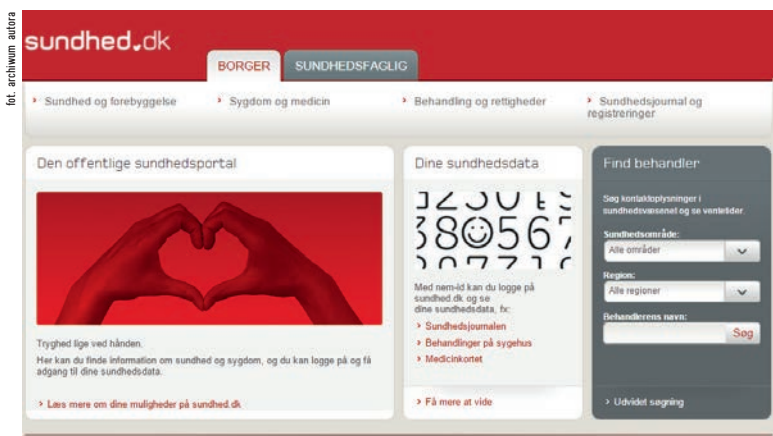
fot. archiwum autora

sundhed.dk

BORGER SUNDHEDSFAGLIG

Sundhed og forebyggelse

Sygdom og medicin

Behandling og rettigheder

Sundhedsjournal og registreringer

Den offentlige sundhedsportal

Tryghed lige ved hånden.

Her kan du finde information om sundhed og sygdom, og du kan logge på og få adgang til dine sundhedsdata.

Læs mere om dine muligheder på sundhed.dk

Dine sundhedsdata

Med nem-id kan du logge på sundhed.dk og se dine sundhedsdata, fx:

Sundhedsjournalen

Behandlinger på sygehus

Medicinkortet

Få mere at vide

Find behandler

Søg kontaktoplysninger i sundhedsvæsenet og se ventetider.

Sundhedsområde:

Alle områder

Region:

Alle regioner

Behandlerens navn:

Søg

Udvidet søgning